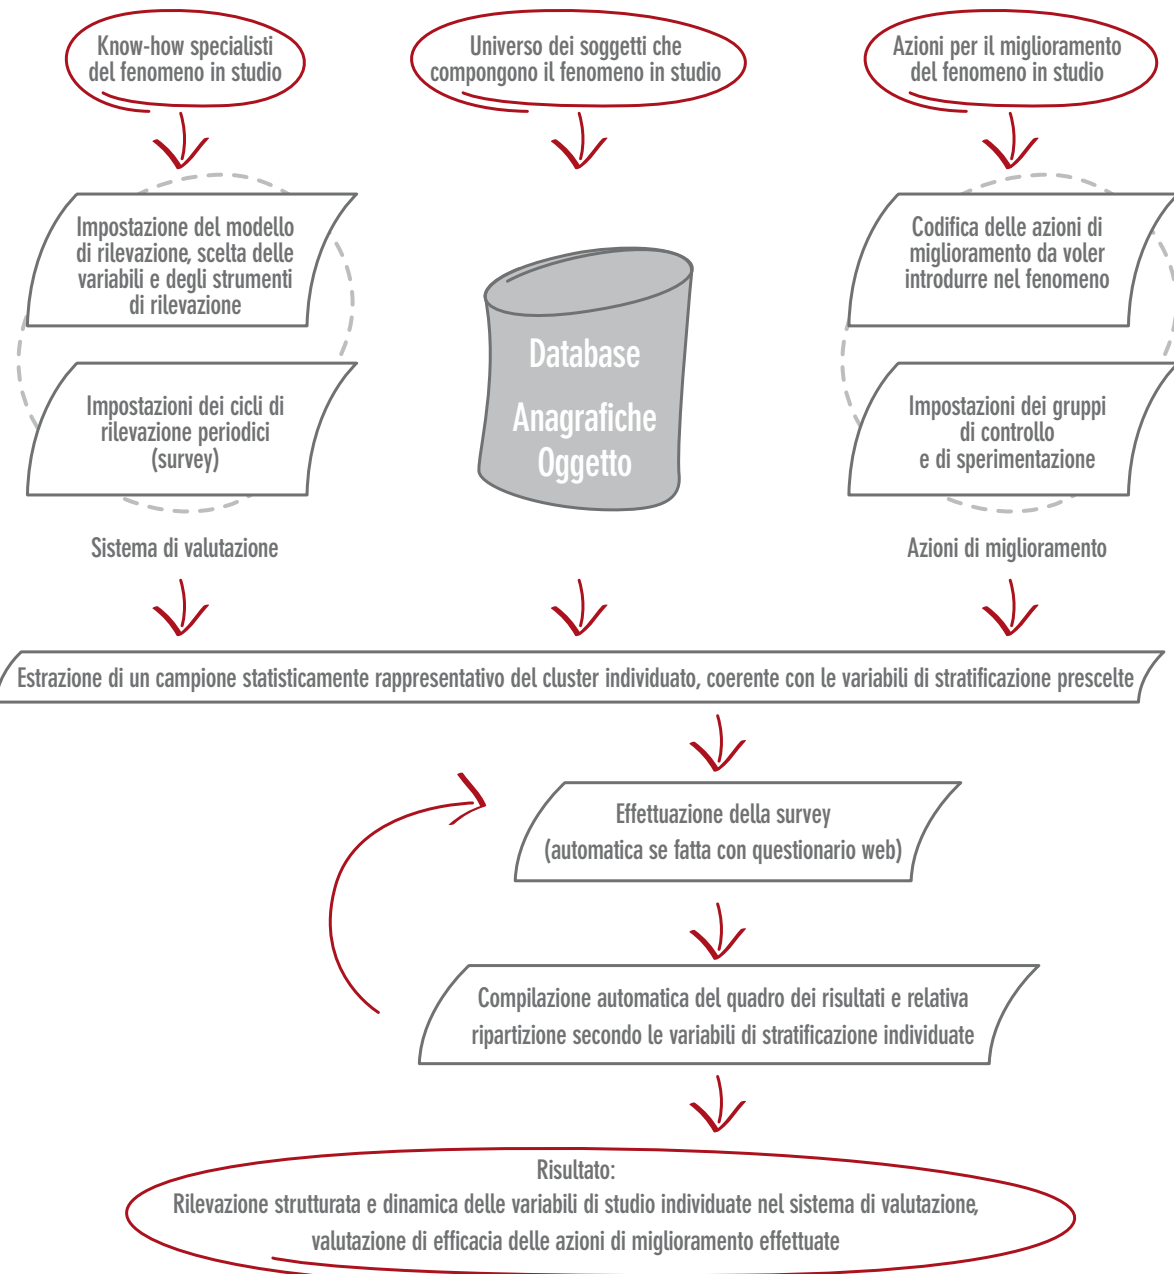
Know-how specialisti del fenomeno in studio

Universo dei soggetti che compongono il fenomeno in studio

Azioni per il miglioramento del fenomeno in studio

Impostazione del modello di rilevazione, scelta delle variabili e degli strumenti di rilevazione

Impostazioni dei cicli di rilevazione periodici (survey)

Database Anagrafiche Oggetto

Codifica delle azioni di miglioramento da voler introdurre nel fenomeno

Impostazioni dei gruppi di controllo e di sperimentazione

Sistema di valutazione

Azioni di miglioramento

Estrazione di un campione statisticamente rappresentativo del cluster individuato, coerente con le variabili di stratificazione prescelte

Effettuazione della survey (automatica se fatta con questionario web)

Compilazione automatica del quadro dei risultati e relativa ripartizione secondo le variabili di stratificazione individuate

Risultato:
Rilevazione strutturata e dinamica delle variabili di studio individuate nel sistema di valutazione, valutazione di efficacia delle azioni di miglioramento effettuate